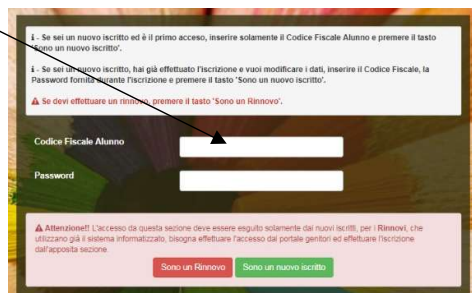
ℹ - Se sei un nuovo iscritto ed è il primo accesso, inserire solamente il Codice Fiscale Alunno e premere il tasto 'Sono un nuovo iscritto'.

ℹ - Se sei un nuovo iscritto, hai già effettuato l'iscrizione e vuoi modificare i dati, inserire il Codice Fiscale, la Password fornita durante l'iscrizione e premere il tasto 'Sono un nuovo iscritto'.

⚠ Se devi effettuare un rinnovo, premere il tasto 'Sono un Rinnovo'.

Codice Fiscale Alunno

Password

⚠ Attenzione!! L'accesso da questa sezione deve essere eseguito solamente dai nuovi iscritti, per i Rinnovi, che utilizzano già il sistema informatizzato, bisogna effettuare l'accesso dal portale genitori ed effettuare l'iscrizione dall'apposita sezione.

Sono un Rinnovo Sono un nuovo iscritto